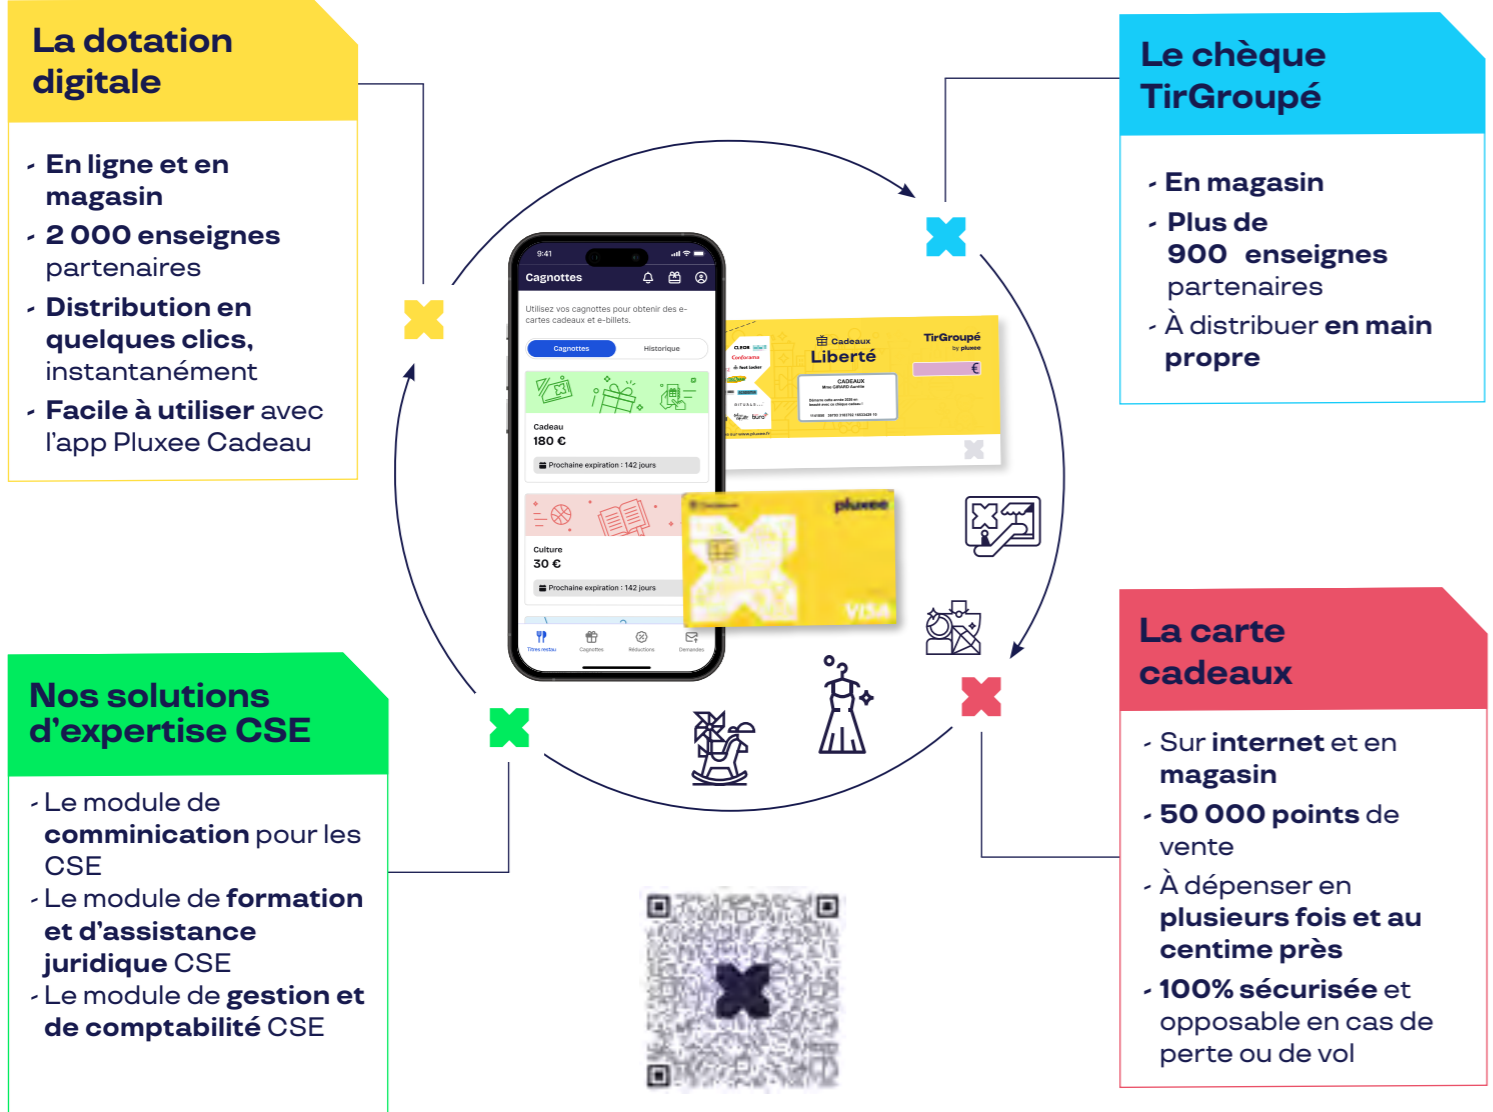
La dotation digitale

- En ligne et en magasin
- 2 000 enseignes partenaires
- Distribution en quelques clics, instantanément
- Facile à utiliser avec l'app Pluxee Cadeau

Le chèque TirGroupé

- En magasin
- Plus de 900 enseignes partenaires
- À distribuer en main propre

9:41
Cagnottes
Utilisez vos cagnottes pour obtenir des e-cartes cadeaux et e-billets.
Cagnottes
Historique
Cadeau
180 €
Prochaine expiration : 142 jours
Culture
30 €
Prochaine expiration : 142 jours
Titres resto
Cagnottes
Réductions
Demandes

Cadeaux
Liberté
TirGroupé
by pluxee
€
CADEAUX

pluxee
VISA

La carte cadeaux

- Sur internet et en magasin
- 50 000 points de vente
- À dépenser en plusieurs fois et au centime près
- 100% sécurisée et opposable en cas de perte ou de vol

Nos solutions d'expertise CSE

- Le module de comminication pour les CSE
- Le module de formation et d'assistance juridique CSE
- Le module de gestion et de comptabilité CSE